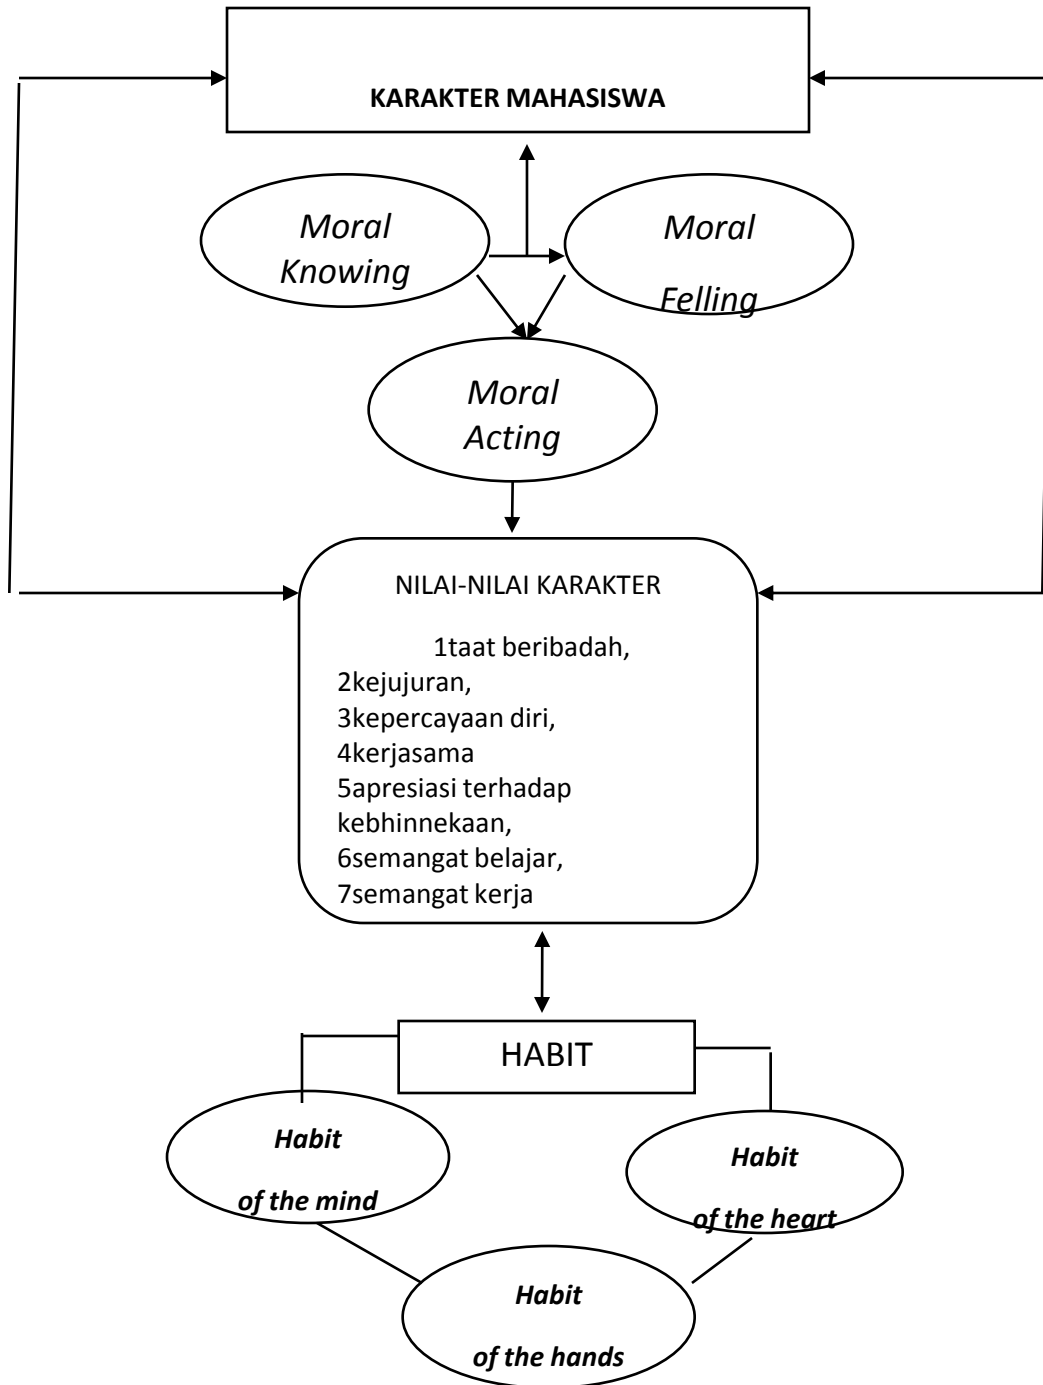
KARAKTER MAHASISWA

Moral Knowing

Moral Felling

Moral Acting

NILAI-NILAI KARAKTER

1taat beribadah,
2kejujuran,
3kepercayaan diri,
4kerjasama
5apresiasi terhadap kebhinnekaan,
6semangat belajar,
7semangat kerja

HABIT

Habit of the mind

Habit of the heart

Habit of the hands